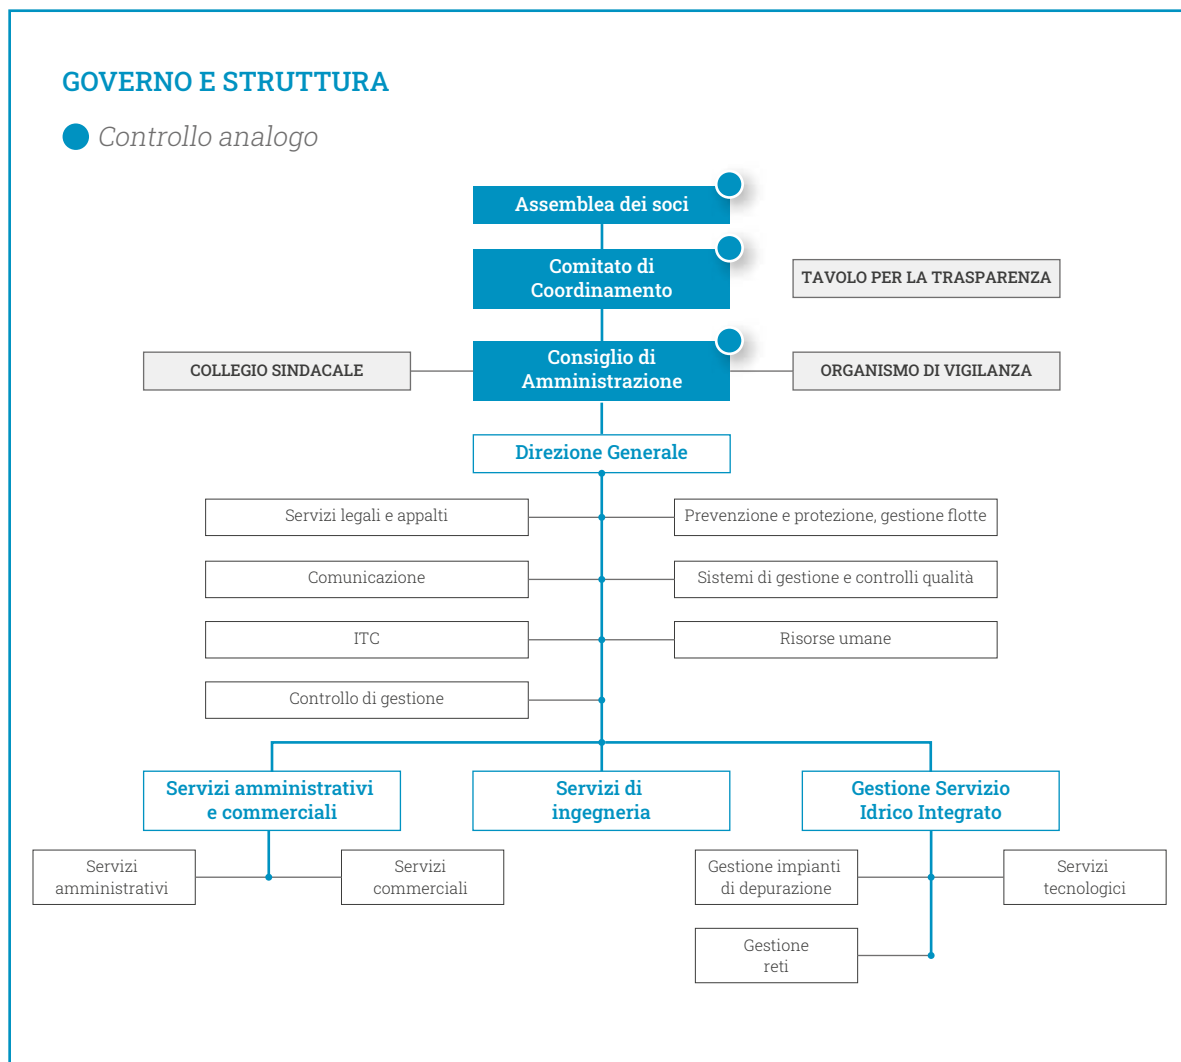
GOVERNO E STRUTTURA

Controllo analogo

Assemblea dei soci

Comitato di Coordinamento

TAVOLO PER LA TRASPARENZA

COLLEGIO SINDACALE

Consiglio di Amministrazione

ORGANISMO DI VIGILANZA

Direzione Generale

Servizi legali e appalti

Prevenzione e protezione, gestione flotte

Comunicazione

Sistemi di gestione e controlli qualità

ITC

Risorse umane

Controllo di gestione

Servizi amministrativi e commerciali

Servizi di ingegneria

Gestione Servizio Idrico Integrato

Servizi amministrativi

Servizi commerciali

Gestione impianti di depurazione

Servizi tecnologici

Gestione reti